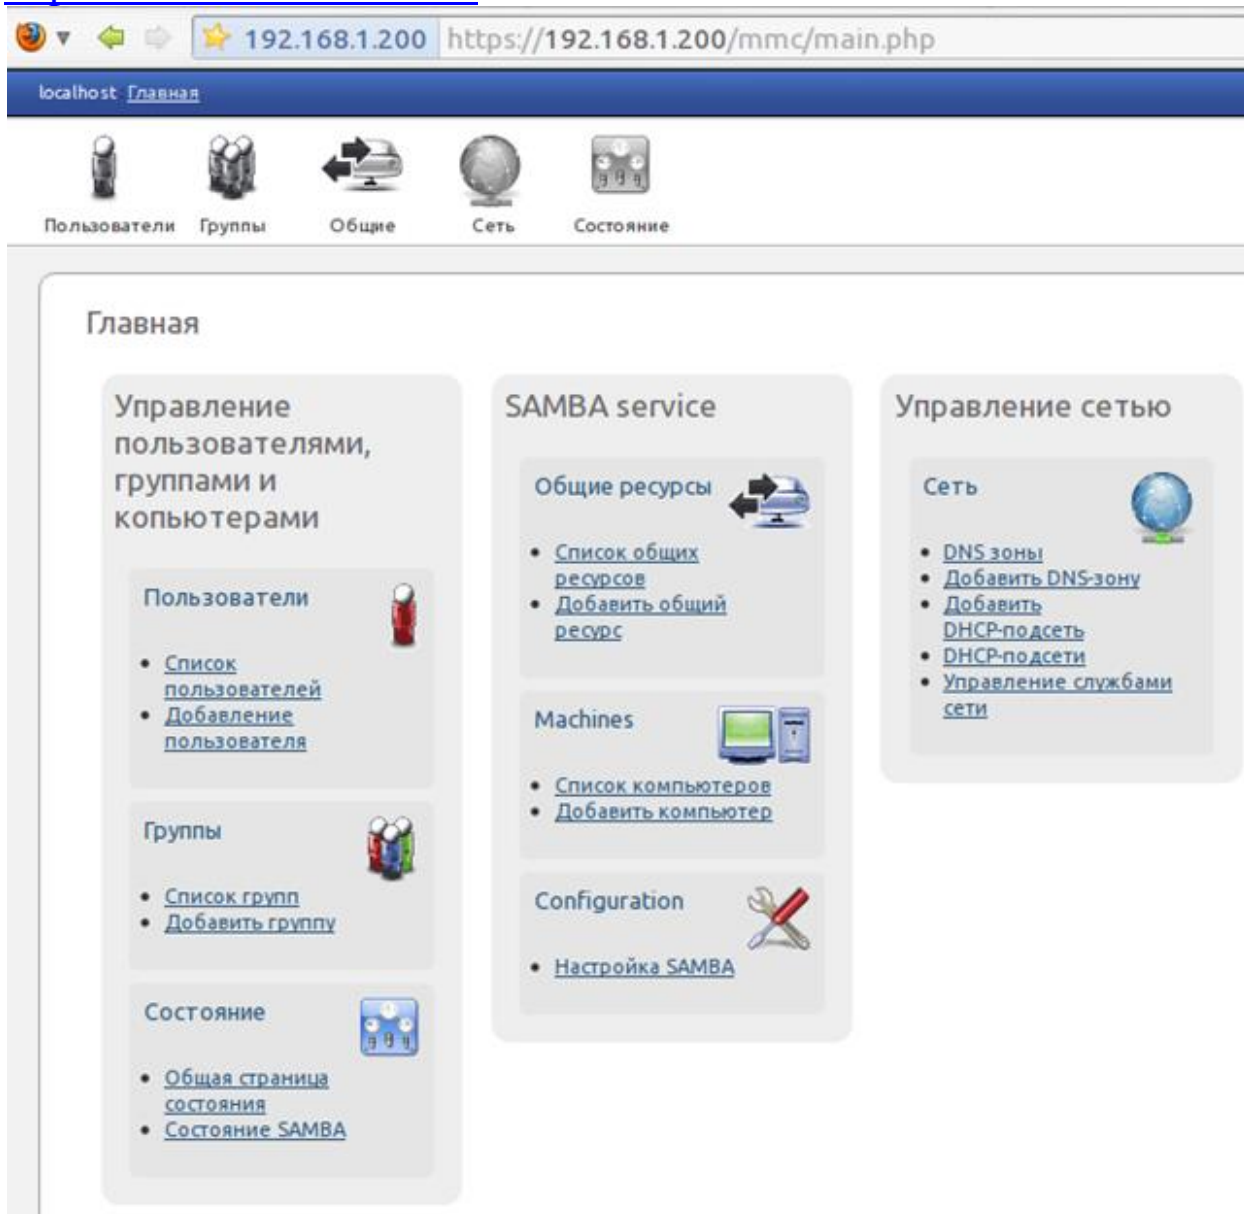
192.168.1.200 https://192.168.1.200/mmc/main.php

localhost Главная

Пользователи Группы Общие Сеть Состояние

Главная

Управление пользователями, группами и копьютерами

Пользователи

• Список пользователей
• Добавление пользователя

Группы

• Список групп
• Добавить группу

Состояние

• Общая страница состояния
• Состояние SAMBA

SAMBA service

Общие ресурсы

• Список общих ресурсов
• Добавить общий ресурс

Machines

• Список компьютеров
• Добавить компьютер

Configuration

• Настройка SAMBA

Управление сетью

Сеть

• DNS зоны
• Добавить DNS-зону
• Добавить DHCP-подсеть
• DHCP-подсети
• Управление службами сети